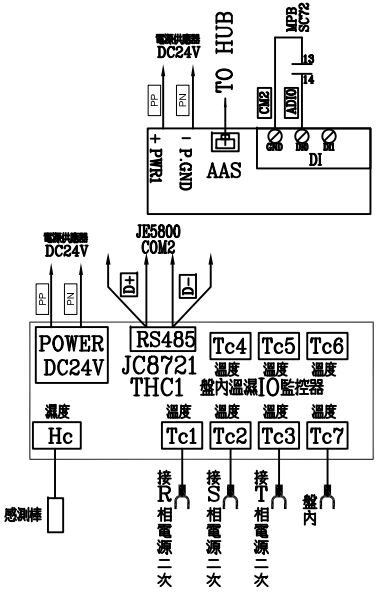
電源供應器
DC24V

PP PN

TO HUB

MPB
SC72

13
14

CM2 ADIO

+ PWR1 - P.GND AAS GND DI0 DI1

DI

電源供應器
DC24V

PP PN

JE5800
COM2

D+ D-

POWER
DC24V

RS485
JC8721
THC1

Tc4 Tc5 Tc6
溫度 溫度 溫度
盤內溫濕IO監控器

溫度
Hc

溫度 溫度 溫度 溫度
Tc1 Tc2 Tc3 Tc7

感測棒

接R相電源二次
接S相電源二次
接T相電源二次
盤內